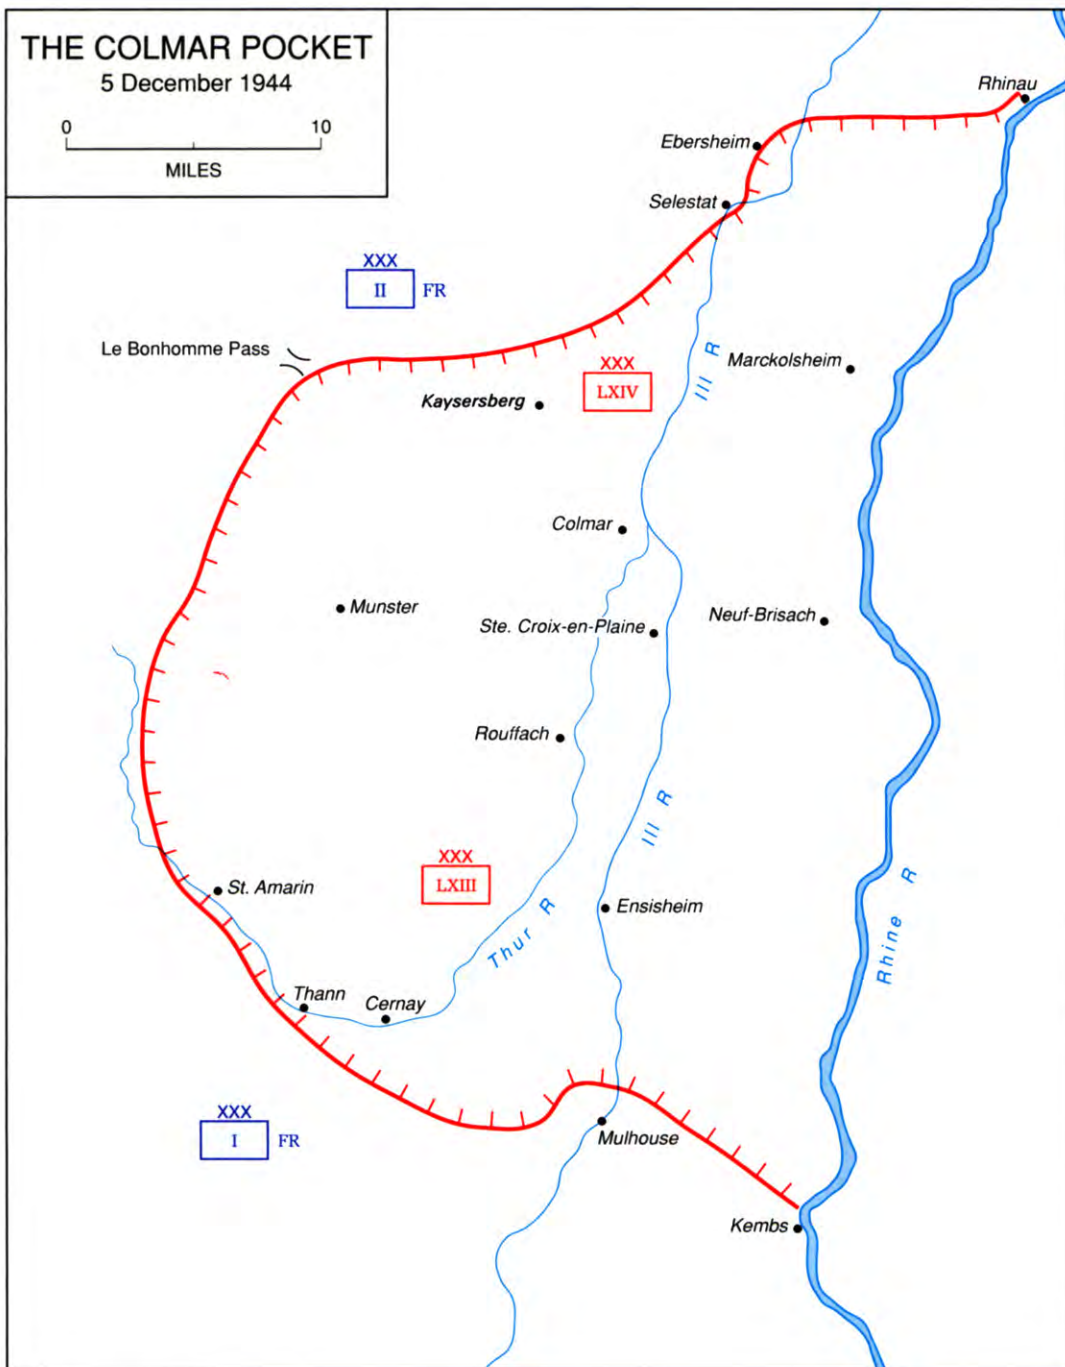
THE COLMAR POCKET
5 December 1944

0 10
MILES

Rhinau
Ebersheim
Selestat
XXX
II FR
Le Bonhomme Pass
XXX
LXIV
Marckolsheim
Ill R
Kaysersberg
Colmar
Munster
Neuf-Brisach
Ste. Croix-en-Plaine
Rouffach
Ill R
XXX
LXIII
St. Amarin
Thur R
Ensisheim
Rhine R
Thann
Cernay
XXX
I FR
Mulhouse
Kembs